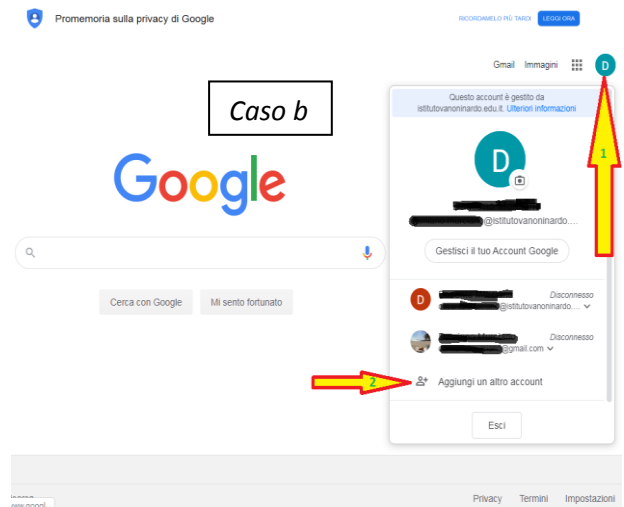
Promemoria sulla privacy di Google

RICORDAMELO PIÙ TARDI LEGGI ORA

Gmail Immagini D

Caso b

Questo account è gestito da istitutovanoninardo.edu.it. Ulteriori informazioni

D

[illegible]@istitutovanoninardo....

Gestisci il tuo Account Google

1

Google

Cerca con Google Mi sento fortunato

D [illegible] Disconnesso
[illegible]@istitutovanoninardo.edu.it

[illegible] Disconnesso
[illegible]@gmail.com

2

Aggiungi un altro account

Esci

Privacy Termini Impostazioni

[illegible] www.googl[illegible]